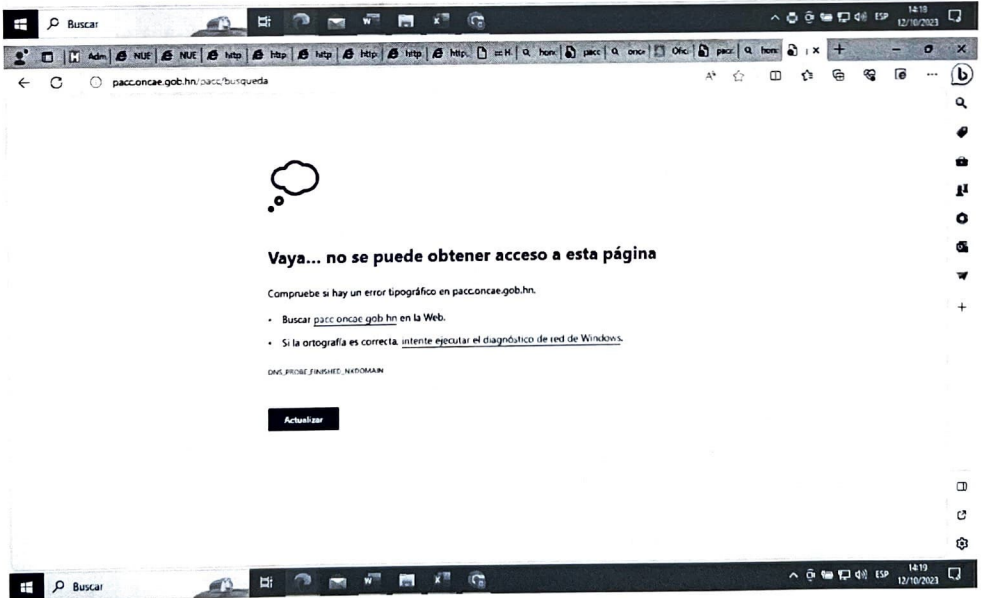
Buscar

ESP 14:18 12/10/2023

Adm NUE NUE http http http http http http. H hon pacc onca Ofic pacc hon

pacc.oncae.gob.hn/pacc/busqueda

Vaya... no se puede obtener acceso a esta página

Compruebe si hay un error tipográfico en pacc.oncae.gob.hn.

• Buscar pacc oncae gob hn en la Web.

• Si la ortografía es correcta, intente ejecutar el diagnóstico de red de Windows.

DNS_PROBE_FINISHED_NXDOMAIN

Actualizar

Buscar

ESP 14:19 12/10/2023